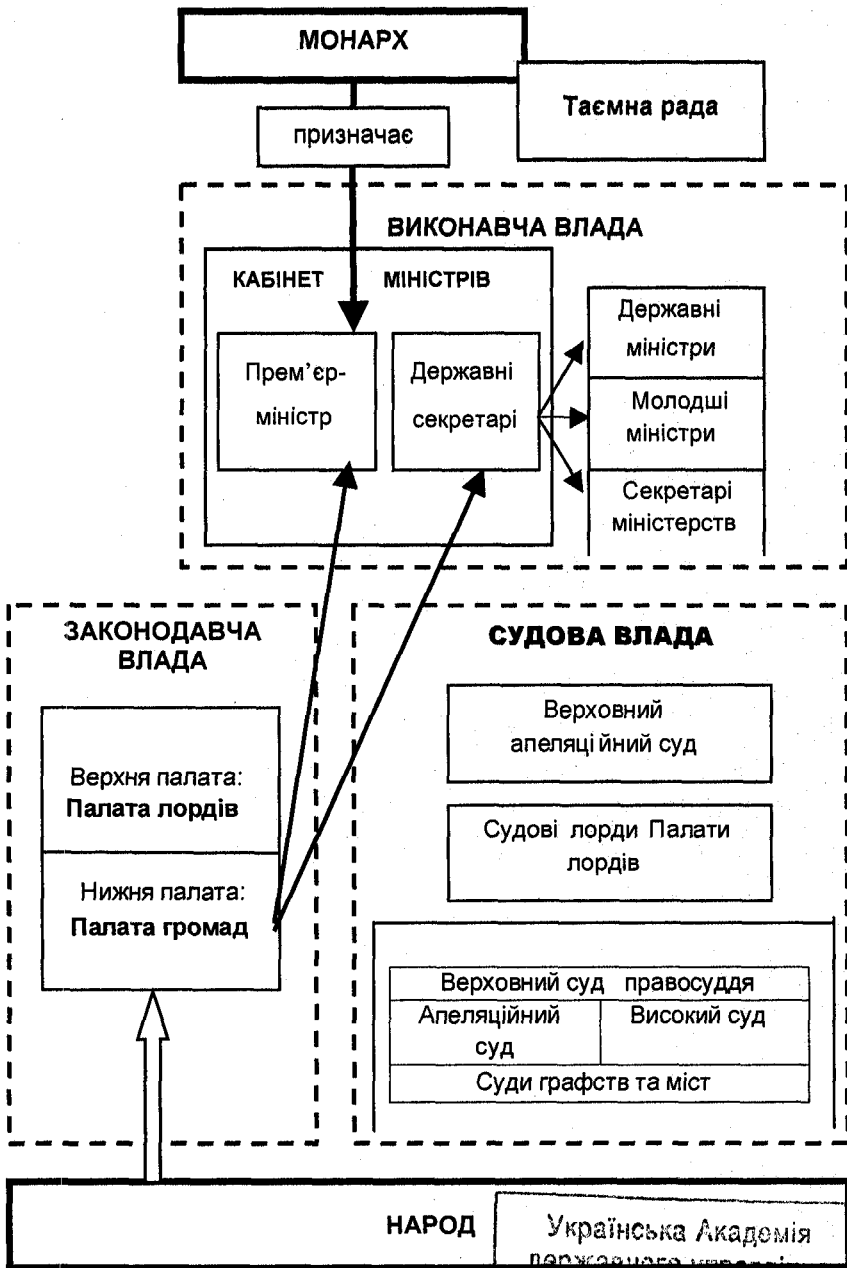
МОНАРХ

Таємна рада

призначає

ВИКОНАВЧА ВЛАДА

КАБІНЕТ МІНІСТРІВ

Прем'єр-міністр

Державні секретарі

Державні міністри

Молодші міністри

Секретарі міністерств

ЗАКОНОДАВЧА ВЛАДА

Верхня палата: **Палата лордів**

Нижня палата: **Палата громад**

СУДОВА ВЛАДА

Верховний апеляці йний суд

Судові лорди Палати лордів

| Верховний суд правосуддя | |
|---|---|
| Апеляційний суд | Високий суд |
| Суди графств та міст | |

НАРОД

Українська Академія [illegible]